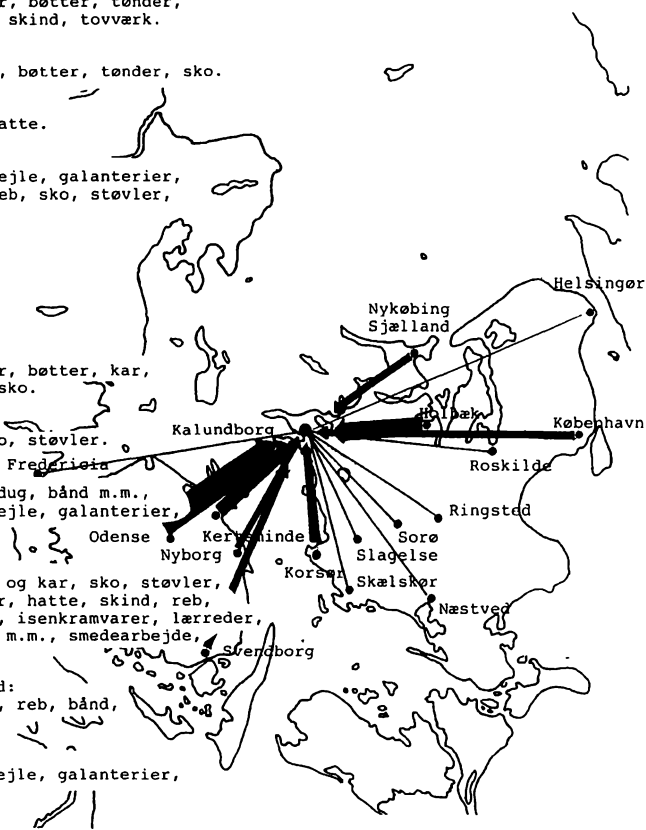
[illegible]r, bøtter, tønder, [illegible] skind, tovværk.

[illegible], bøtter, tønder, sko.

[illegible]atte.

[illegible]ejle, galanterier, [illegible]eb, sko, støvler,

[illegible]r, bøtter, kar, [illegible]sko.

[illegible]o, støvler.

Frederi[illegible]ia

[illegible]dug, bånd m.m., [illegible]ejle, galanterier,

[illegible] og kar, sko, støvler, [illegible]r, hatte, skind, reb, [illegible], isenkramvarer, lærreder, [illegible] m.m., smedearbejde,

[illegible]d: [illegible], reb, bånd,

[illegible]ejle, galanterier,

Helsingør
Nykøbing Sjælland
Kalundborg
Holbæk
København
Roskilde
Ringsted
Odense
Kerteminde
Nyborg
Sorø
Slagelse
Korsør
Skælskør
Næstved
Svendborg